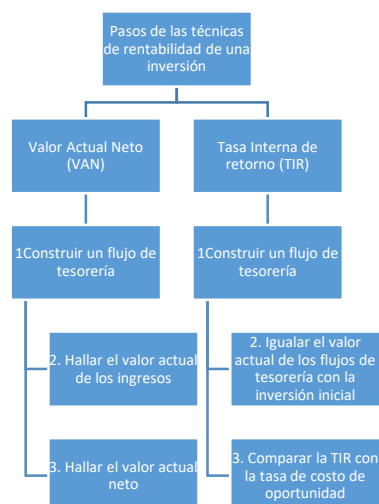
Pasos de las técnicas de rentabilidad de una inversión

Valor Actual Neto (VAN)

1Construir un flujo de tesorería

2. Hallar el valor actual de los ingresos

3. Hallar el valor actual neto

Tasa Interna de retorno (TIR)

1Construir un flujo de tesorería

2. Igualar el valor actual de los flujos de tesorería con la inversión inicial

3. Comparar la TIR con la tasa de costo de oportunidad